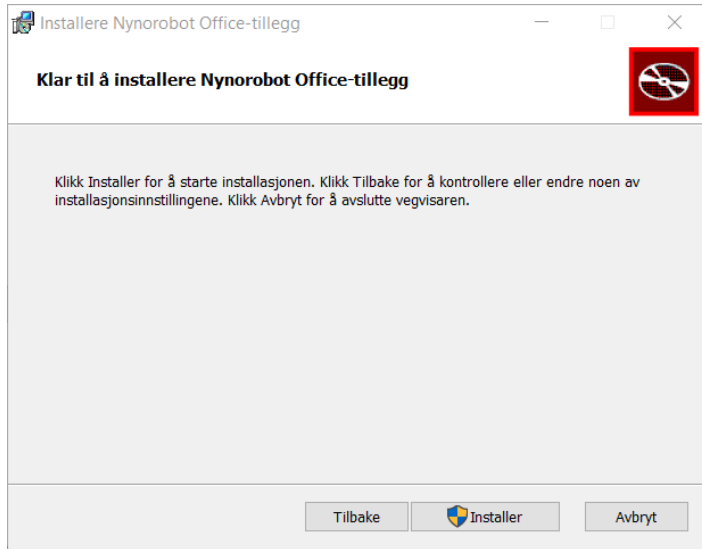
Installere Nynorobot Office-tillegg

Klar til å installere Nynorobot Office-tillegg

Klikk Installer for å starte installasjonen. Klikk Tilbake for å kontrollere eller endre noen av installasjonsinnstillingene. Klikk Avbryt for å avslutte vegvisaren.

Tilbake Installer Avbryt